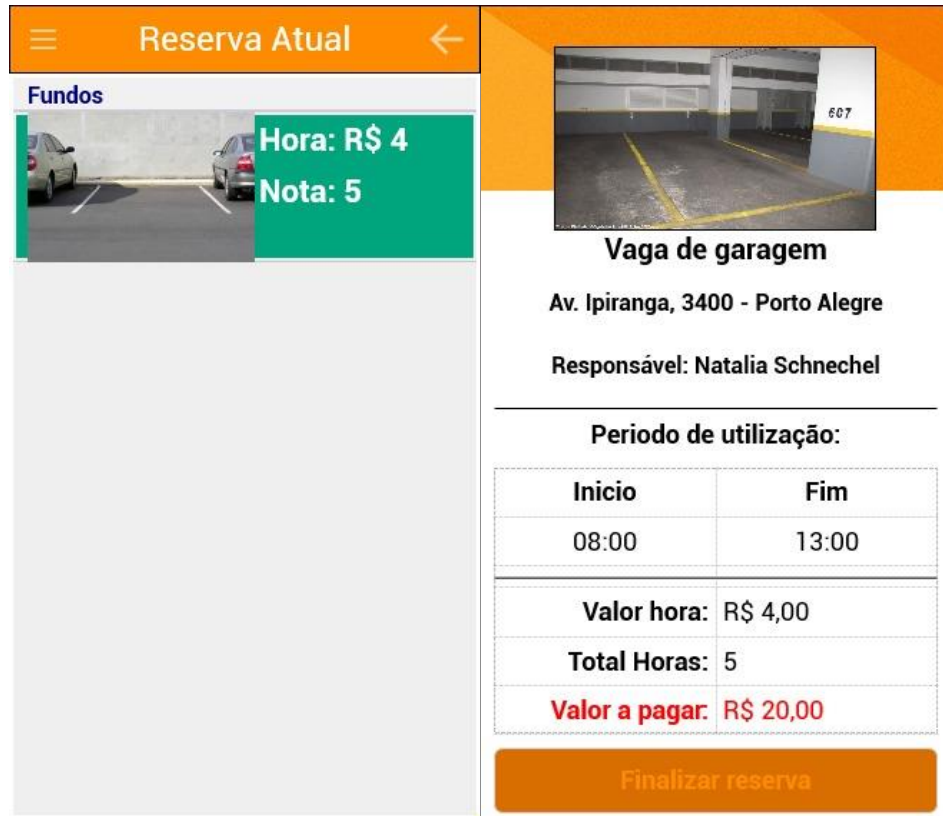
Reserva Atual

Fundos

Hora: R$ 4

Nota: 5

607

Vaga de garagem

Av. Ipiranga, 3400 - Porto Alegre

Responsável: Natalia Schnechel

Periodo de utilização:

| Inicio | Fim |
|---|---|
| 08:00 | 13:00 |

| | |
|---|---|
| Valor hora: | R$ 4,00 |
| Total Horas: | 5 |
| Valor a pagar: | R$ 20,00 |

Finalizar reserva